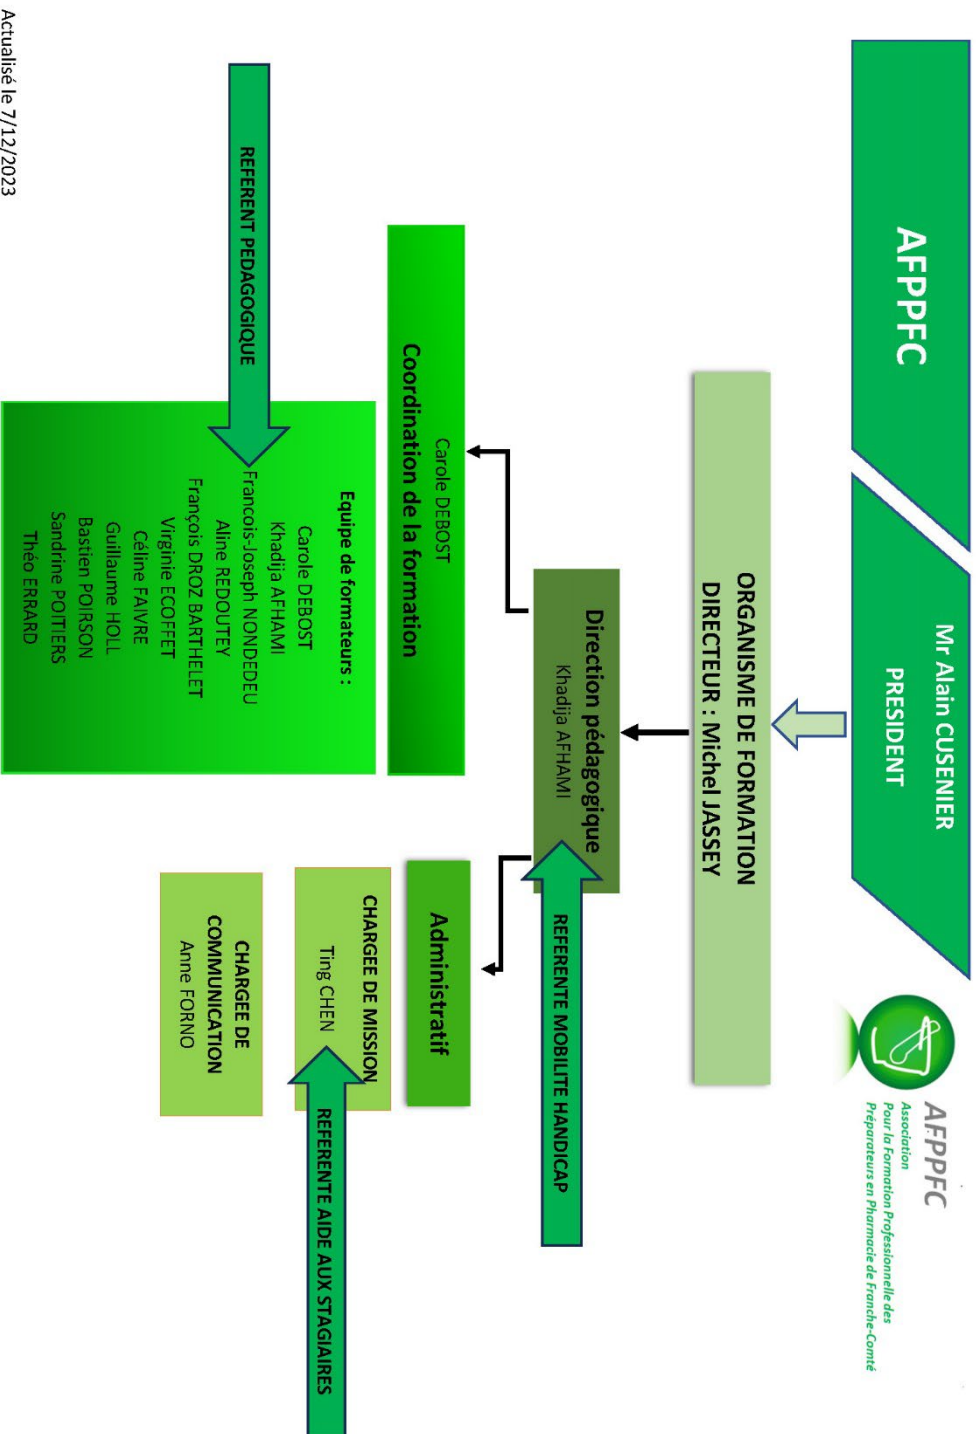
AFPPFC

Mr Alain CUSENIER
PRESIDENT

AFPPFC
Association
Pour la Formation Professionnelle des
Préparateurs en Pharmacie de Franche-Comté

ORGANISME DE FORMATION
DIRECTEUR : Michel JASSEY

Direction pédagogique
Khadija AFHAMI

Carole DEBOST
Coordination de la formation

Equipe de formateurs :
Carole DEBOST
Khadija AFHAMI
Francois-Joseph NONDEDEU
Aline REDOUTEY
François DROZ BARTHELET
Virginie ECOFFET
Céline FAIVRE
Guillaume HOLL
Bastien POIRSON
Sandrine POITIERS
Théo ERARD

REFERENT PEDAGOGIQUE

Administratif

CHARGEE DE MISSION
Ting CHEN

CHARGEE DE COMMUNICATION
Anne FORNO

REFERENTE MOBILITE HANDICAP

REFERENTE AIDE AUX STAGIAIRES

Actualisé le 7/12/2023